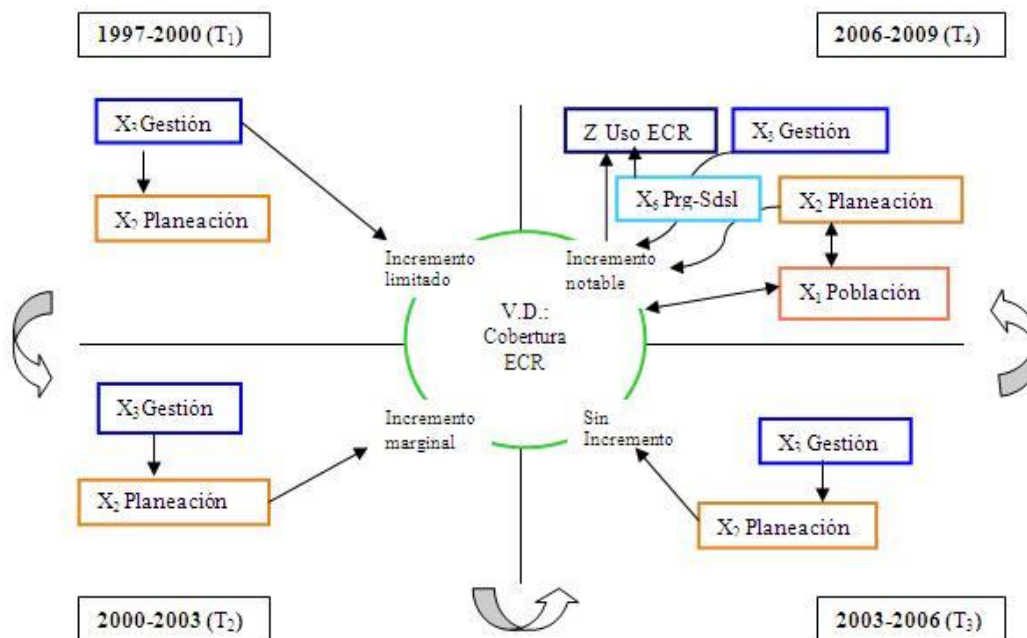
1997-2000 ($T_1$)

$X_3$ Gestión

$X_2$ Planeación

2006-2009 ($T_4$)

Z Uso ECR

$X_3$ Gestión

$X_6$ Prg-Sdsl

$X_2$ Planeación

$X_1$ Población

Incremento limitado

Incremento notable

V.D.: Cobertura ECR

Incremento marginal

Sin Incremento

$X_3$ Gestión

$X_2$ Planeación

$X_3$ Gestión

$X_2$ Planeación

2000-2003 ($T_2$)

2003-2006 ($T_3$)